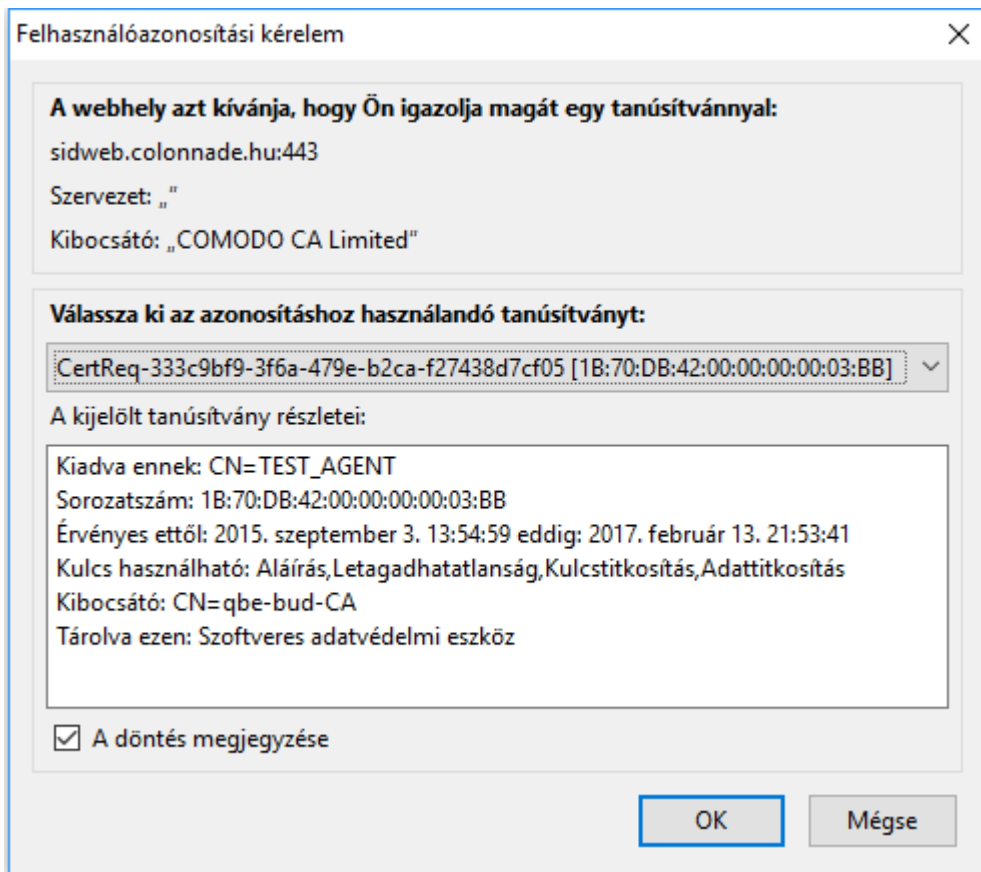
Felhasználóazonosítási kérelem

A webhely azt kívánja, hogy Ön igazolja magát egy tanúsítvánnyal:

sidweb.colonnade.hu:443

Szervezet: „"

Kibocsátó: „COMODO CA Limited"

Válassza ki az azonosításhoz használandó tanúsítványt:

CertReq-333c9bf9-3f6a-479e-b2ca-f27438d7cf05 [1B:70:DB:42:00:00:00:00:03:BB]

A kijelölt tanúsítvány részletei:

Kiadva ennek: CN=TEST_AGENT
Sorozatszám: 1B:70:DB:42:00:00:00:00:03:BB
Érvényes ettől: 2015. szeptember 3. 13:54:59 eddig: 2017. február 13. 21:53:41
Kulcs használható: Aláírás,Letagadhatatlanság,Kulcstitkosítás,Adattitkosítás
Kibocsátó: CN=qbe-bud-CA
Tárolva ezen: Szoftveres adatvédelmi eszköz

A döntés megjegyzése

OK

Mégse